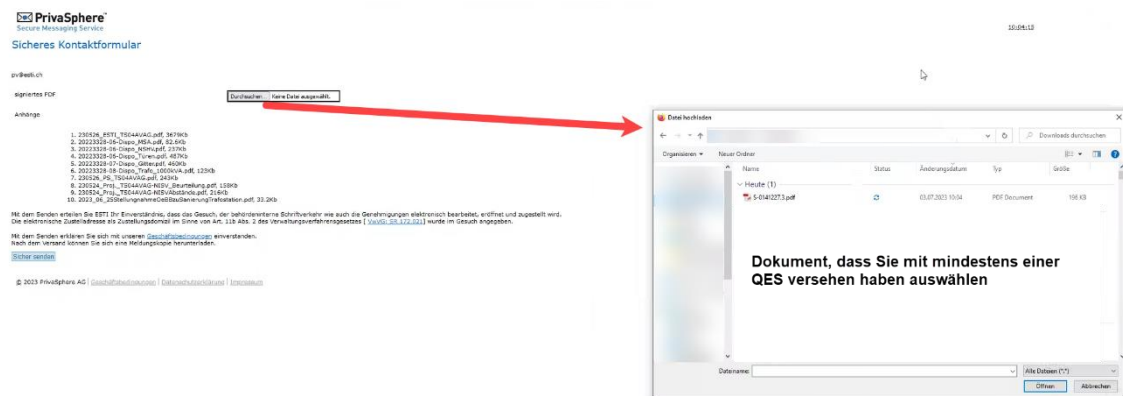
PrivaSphere
Secure Messaging Service

10:04:13

Sicheres Kontaktformular

pv@esti.ch

signiertes PDF

Durchsuchen... Keine Datei ausgewählt.

Anhänge

1. 230526_ESTI_TS04AVAG.pdf, 367Kb
2. 20223328-06-Dispo_MSA.pdf, 82.6Kb
3. 20223328-06-Dispo_NSHV.pdf, 237Kb
4. 20223328-06-Dispo_Türen.pdf, 487Kb
5. 20223328-07-Dispo_Gitter.pdf, 460Kb
6. 20223328-08-Dispo_Trafo_1000kVA.pdf, 123Kb
7. 230526_PS_TS04AVAG.pdf, 243Kb
8. 230524_Proj._TS04AVAG-NISV_Beurteilung.pdf, 158Kb
9. 230524_Proj._TS04AVAG-NISVAbstände.pdf, 214Kb
10. 2023_06_25StellungnahmeDeBBzuSanierungTrafostation.pdf, 33.2Kb

Mit dem Senden erteilen Sie ESTI Ihr Einverständnis, dass das Gesuch, der behördeninterne Schriftverkehr wie auch die Genehmigungen elektronisch bearbeitet, eröffnet und zugestellt wird. Die elektronische Zustelladresse als Zustellungsdomizil im Sinne von Art. 11b Abs. 2 des Verwaltungsverfahrensgesetzes [ VwVG; SR 172.021] wurde im Gesuch angegeben.

Mit dem Senden erklären Sie sich mit unseren Geschäftsbedingungen einverstanden.
Nach dem Versand können Sie sich eine Meldungskopie herunterladen.

Sicher senden

© 2023 PrivaSphere AG | Geschäftsbedingungen | Datenschutzerklärung | Impressum

Datei hochladen

Downloads durchsuchen

Organisieren ▾ Neuer Ordner

| Name | Status | Änderungsdatum | Typ | Größe |
|---|---|---|---|---|
| Heute (1) | | | | |
| 5-0141227.3.pdf | | 03.07.2023 10:04 | PDF Document | 196 KB |

Dokument, dass Sie mit mindestens einer QES versehen haben auswählen

Dateiname:

Alle Dateien (*.*)

Öffnen Abbrechen